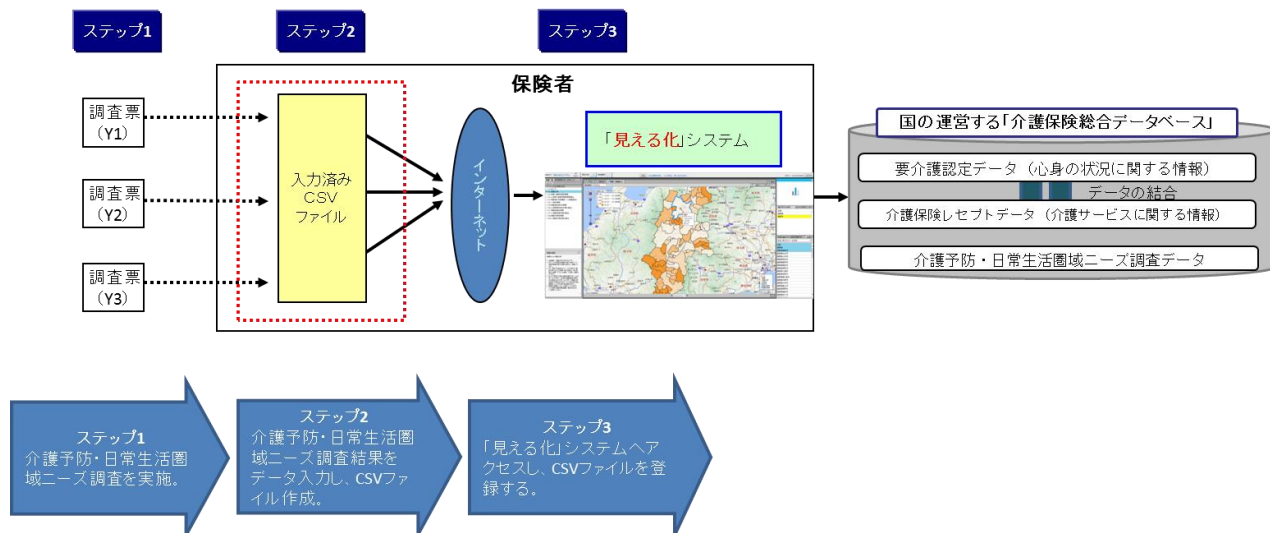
ステップ1

ステップ2

ステップ3

保険者

調査票
（Y1）

調査票
（Y2）

調査票
（Y3）

入力済み
CSV
ファイル

インターネット

「見える化」システム

国の運営する「介護保険総合データベース」

要介護認定データ（心身の状況に関する情報）

データの結合

介護保険レセプトデータ（介護サービスに関する情報）

介護予防・日常生活圏域ニーズ調査データ

ステップ1
介護予防・日常生活圏域ニーズ調査を実施。

ステップ2
介護予防・日常生活圏域ニーズ調査結果をデータ入力し、CSVファイル作成。

ステップ3
「見える化」システムへアクセスし、CSVファイルを登録する。